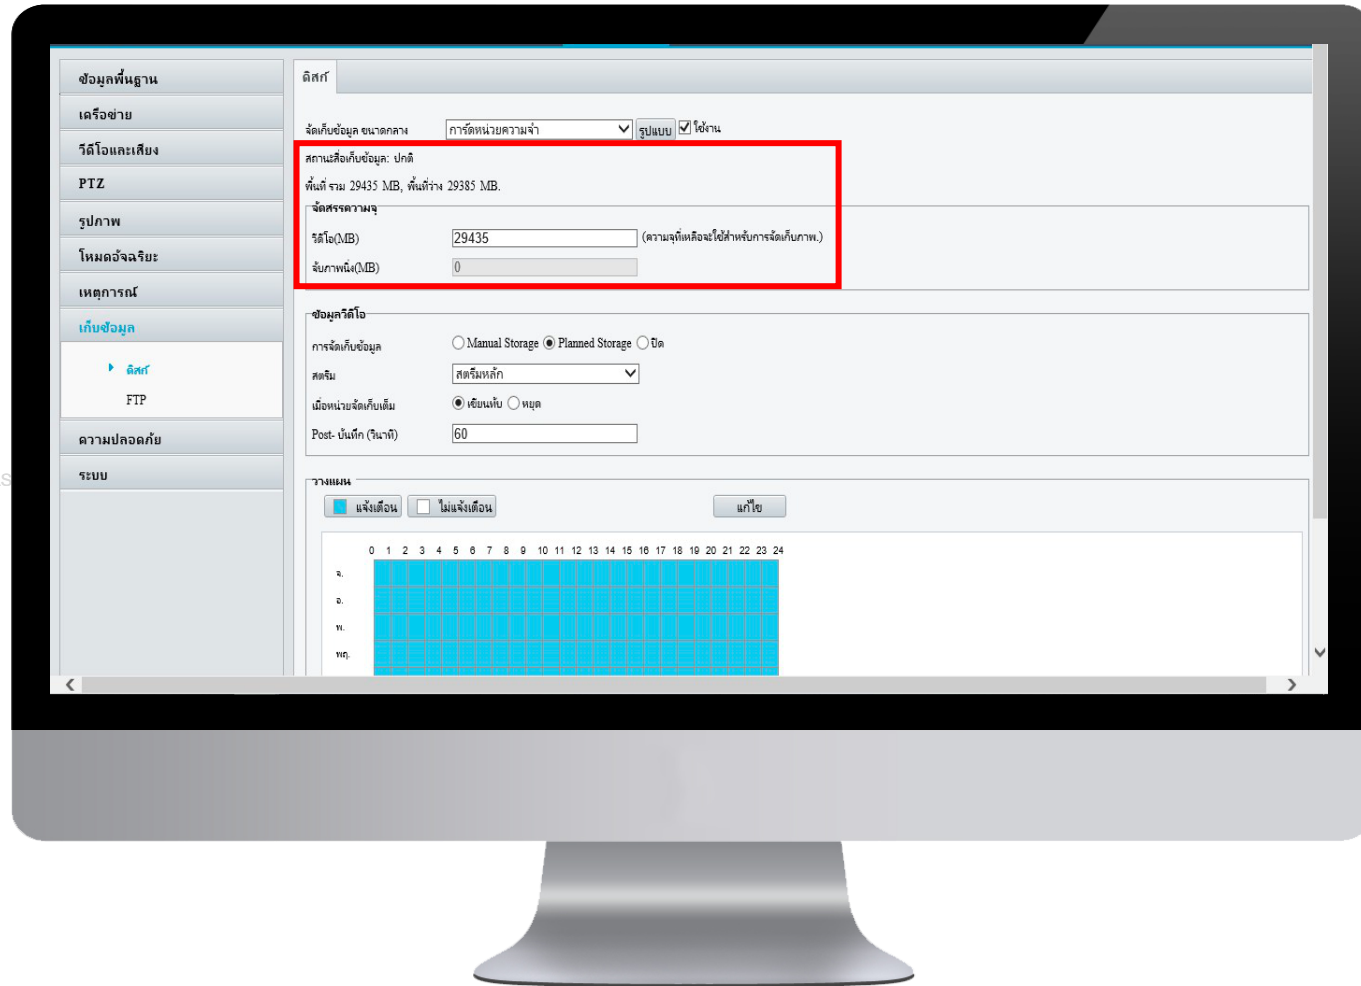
ข้อมูลพื้นฐาน
เครือข่าย
วีดีโอและเสียง
PTZ
รูปภาพ
โหมดอัจฉริยะ
เหตุการณ์
เก็บข้อมูล
ดิสก์
FTP
ความปลอดภัย
ระบบ

ดิสก์

จัดเก็บข้อมูล ขนาดกลาง | การ์ดหน่วยความจำ | รูปแบบ | ☑ ใช้งาน

สถานะสื่อเก็บข้อมูล: ปกติ

พื้นที่ รวม 29435 MB, พื้นที่ว่าง 29385 MB.

จัดสรรความจุ
วิดีโอ(MB) 29435 (ความจุที่เหลือจะใช้สำหรับการจัดเก็บภาพ.)
จับภาพนิ่ง(MB) 0

ข้อมูลวิดีโอ
การจัดเก็บข้อมูล ○ Manual Storage ◉ Planned Storage ○ ปิด
สตรีม สตรีมหลัก
เมื่อหน่วยจัดเก็บเต็ม ◉ เขียนทับ ○ หยุด
Post- บันทึก (วินาที) 60

วางแผน
แจ้งเตือน | ไม่แจ้งเตือน | แก้ไข

0 1 2 3 4 5 6 7 8 9 10 11 12 13 14 15 16 17 18 19 20 21 22 23 24
จ.
อ.
พ.
พฤ.